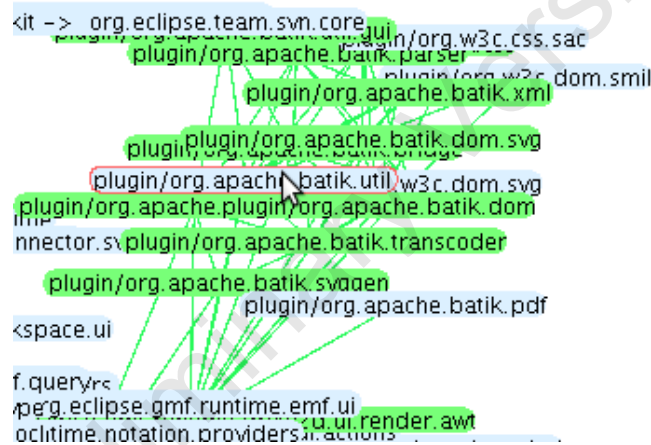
kit -> org.eclipse.team.svn.core
plugin/org.apache.batik.util.gui
plugin/org.w3c.css.sac
plugin/org.apache.batik.parser
plugin/org.w3c.dom.smil
plugin/org.apache.batik.xml
plugin/org.apache.batik.dom.svg
plugin/org.apache.batik.bridge
plugin/org.apache.batik.util
w3c.dom.svg
plugin/org.apache.plugin/org.apache.batik.dom
nnector.sv
plugin/org.apache.batik.transcoder
plugin/org.apache.batik.svggen
plugin/org.apache.batik.pdf
kspace.ui
f.query
/org.eclipse.gmf.runtime.emf.ui
u.ui.render.awt
ocltime.notation.providers
ui.actions